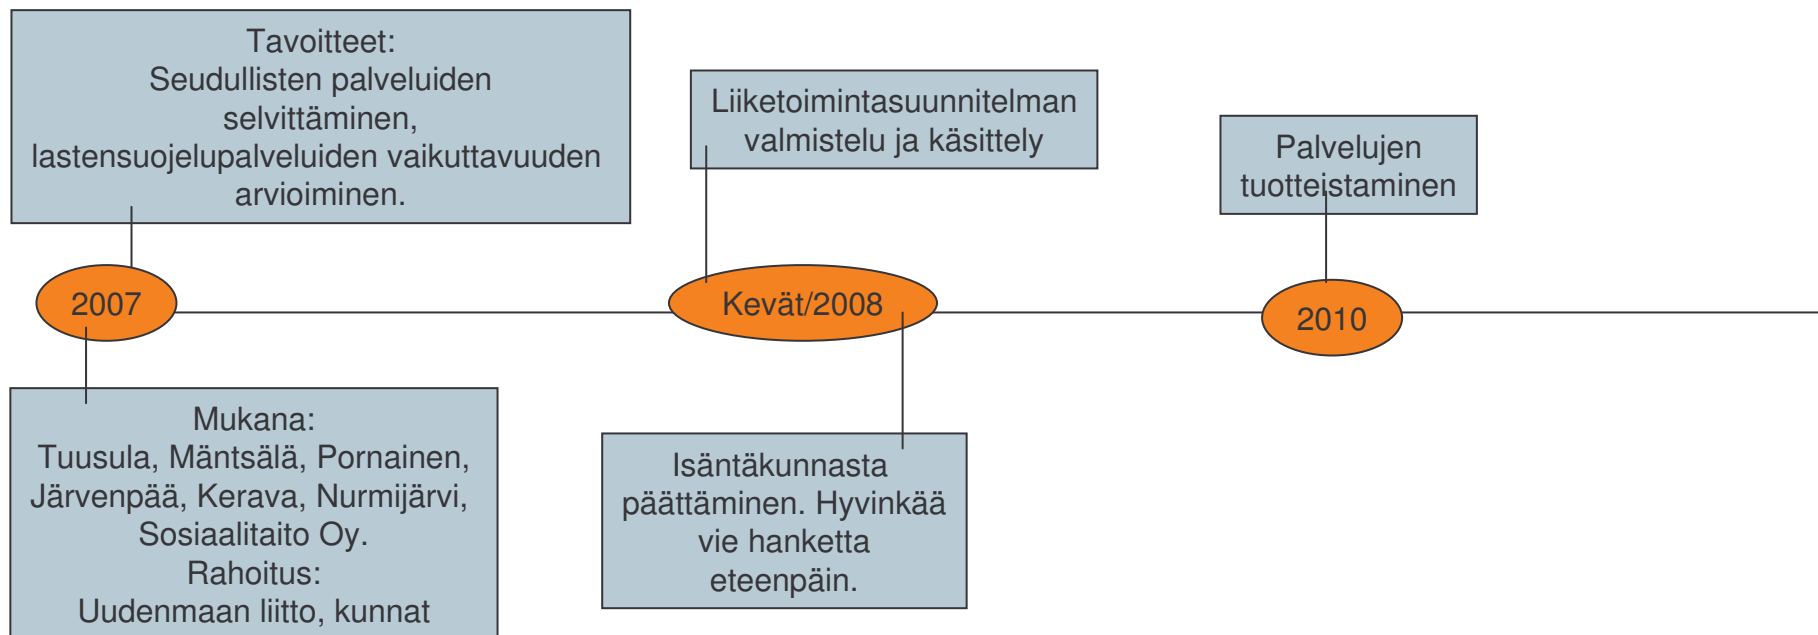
Tavoitteet:
Seudullisten palveluiden selvittäminen, lastensuojelupalveluiden vaikuttavuuden arvioiminen.

Liiketoimintasuunnitelman valmistelu ja käsittely

Palvelujen tuotteistaminen

2007

Kevät/2008

2010

Mukana:
Tuusula, Mäntsälä, Pornainen, Järvenpää, Kerava, Nurmijärvi, Sosiaalitaito Oy.
Rahoitus:
Uudenmaan liitto, kunnat

Isäntäkunnasta päättäminen. Hyvinkää vie hanketta eteenpäin.